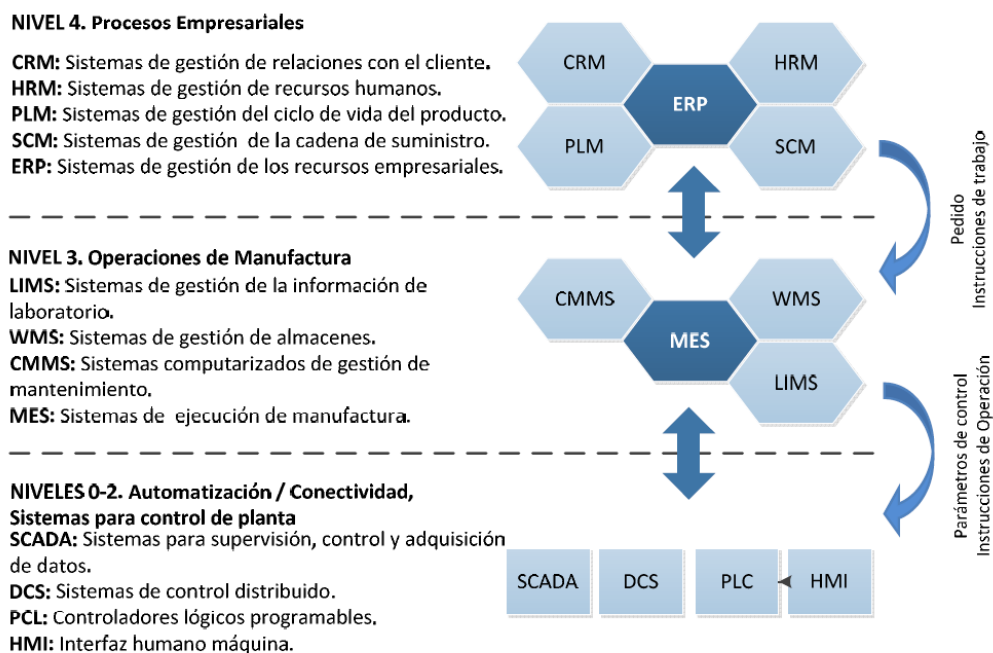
NIVEL 4. Procesos Empresariales

CRM: Sistemas de gestión de relaciones con el cliente.
HRM: Sistemas de gestión de recursos humanos.
PLM: Sistemas de gestión del ciclo de vida del producto.
SCM: Sistemas de gestión de la cadena de suministro.
ERP: Sistemas de gestión de los recursos empresariales.

CRM
HRM
ERP
PLM
SCM

Pedido
Instrucciones de trabajo

NIVEL 3. Operaciones de Manufactura
LIMS: Sistemas de gestión de la información de laboratorio.
WMS: Sistemas de gestión de almacenes.
CMMS: Sistemas computarizados de gestión de mantenimiento.
MES: Sistemas de ejecución de manufactura.

CMMS
WMS
MES
LIMS

Parámetros de control
Instrucciones de Operación

NIVELES 0-2. Automatización / Conectividad, Sistemas para control de planta
SCADA: Sistemas para supervisión, control y adquisición de datos.
DCS: Sistemas de control distribuido.
PCL: Controladores lógicos programables.
HMI: Interfaz humano máquina.

SCADA
DCS
PLC
HMI